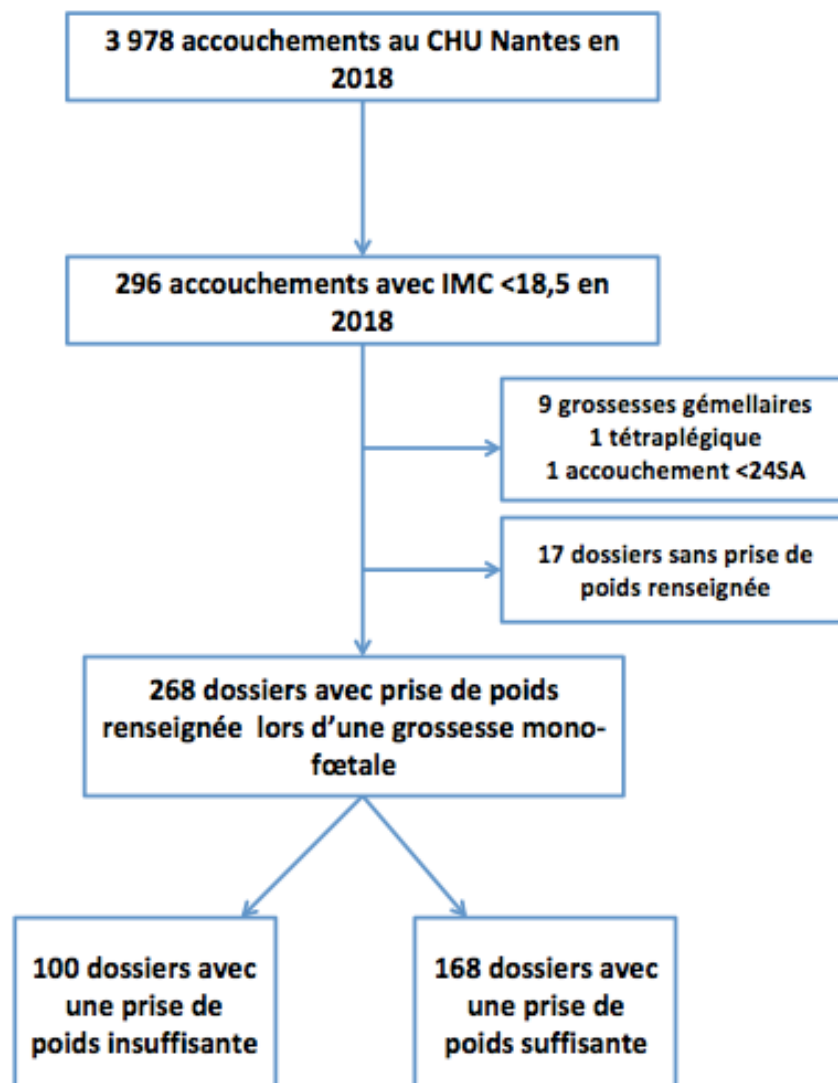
3 978 accouchements au CHU Nantes en 2018

296 accouchements avec IMC <18,5 en 2018

9 grossesses gémellaires
1 tétraplégique
1 accouchement <24SA

17 dossiers sans prise de poids renseignée

268 dossiers avec prise de poids renseignée lors d'une grossesse mono-fœtale

100 dossiers avec une prise de poids insuffisante

168 dossiers avec une prise de poids suffisante